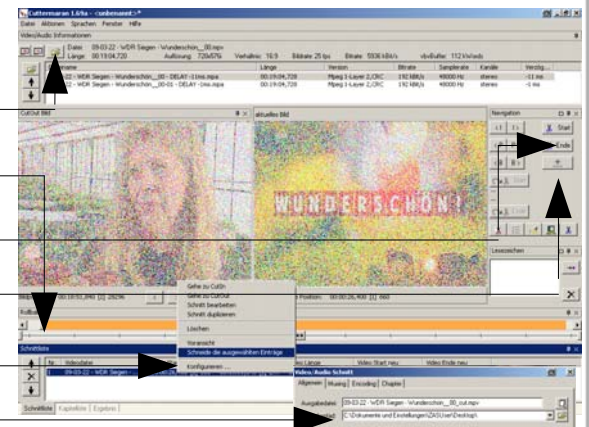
Cuttermaran 1.6/ta - <unbenannt>*

Datei Aktionen Sprachen Fenster Hilfe

Video/Audio Informationen

Datei 09-03-22 - WDR Siegen - Wunderschön__00.mpv
Länge 00:19:04,720 Auflösung 720x576 Verhältnis 16:9 Bildrate 25 fps Bitrate 5936 kBit/s vbvBuffer 112 kWords

| Name | Länge | Version | Bitrate | Samplerate | Kanäle | Verzög... |
|---|---|---|---|---|---|---|
| 09-03-22 - WDR Siegen - Wunderschön__00 - DELAY -11ms.mpa | 00:19:04,728 | Mpeg 1 Layer 2,CRC | 192 kBit/s | 48000 Hz | stereo | -11 ms |
| 09-03-22 - WDR Siegen - Wunderschön__00-01 - DELAY -1ms.mpa | 00:19:04,728 | Mpeg 1 Layer 2,CRC | 192 kBit/s | 48000 Hz | stereo | -1 ms |

CutOut Bild

aktuelles Bild

WUNDERSCHÖN!

Navigation

Start

Ende

Lesezeichen

Bild: 00:18:53,840 [I] 28296

Position: 00:00:26,400 [I] 660

Gehe zu CutIn
Gehe zu CutOut
Schnitt bearbeiten
Schnitt duplizieren
Löschen
Voransicht
Schneide die ausgewählten Einträge
Konfigurieren ...

Rollbar

Schnittliste

Nr. Videodatei
1 09-03-22 - WDR Siegen - Wunderschön__00.mpv

Video Länge Video Start neu Video Ende neu

Schnittliste Kapitelliste Ergebnis

Video/Audio Schnitt

Allgemein Muxing Encoding Chapter

Ausgabedatei 09-03-22 - WDR Siegen - Wunderschön__00_cut.mpv
Zielverzeichnis C:\Dokumente und Einstellungen\ZASUser\Desktop\